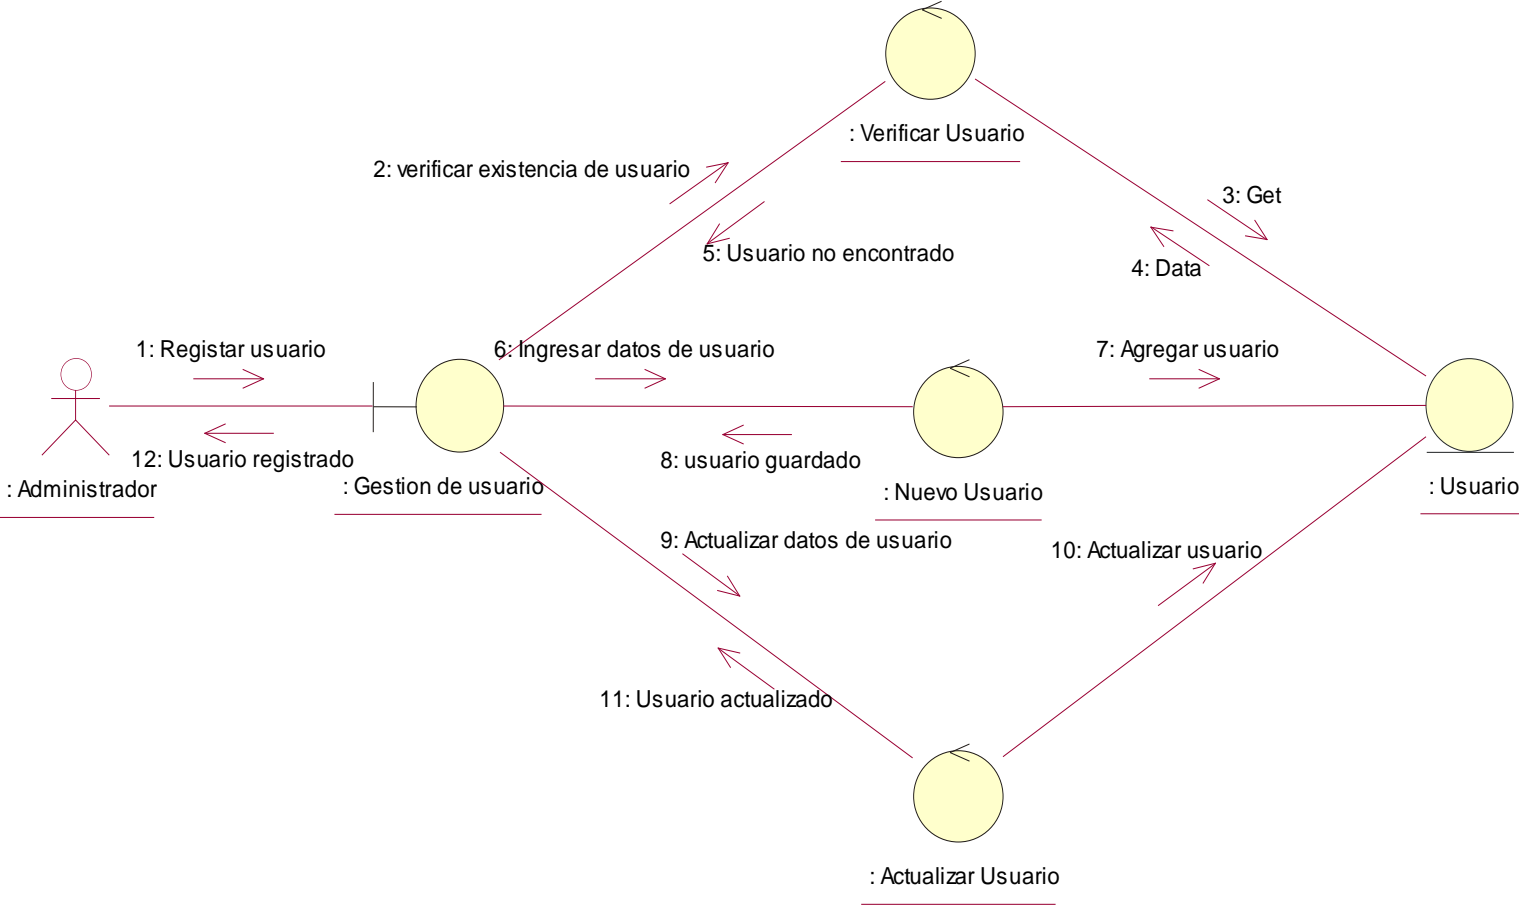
: Verificar Usuario

2: verificar existencia de usuario

3: Get

5: Usuario no encontrado

4: Data

1: Registar usuario

6: Ingresar datos de usuario

7: Agregar usuario

12: Usuario registrado

8: usuario guardado

: Administrador

: Gestion de usuario

: Nuevo Usuario

: Usuario

9: Actualizar datos de usuario

10: Actualizar usuario

11: Usuario actualizado

: Actualizar Usuario